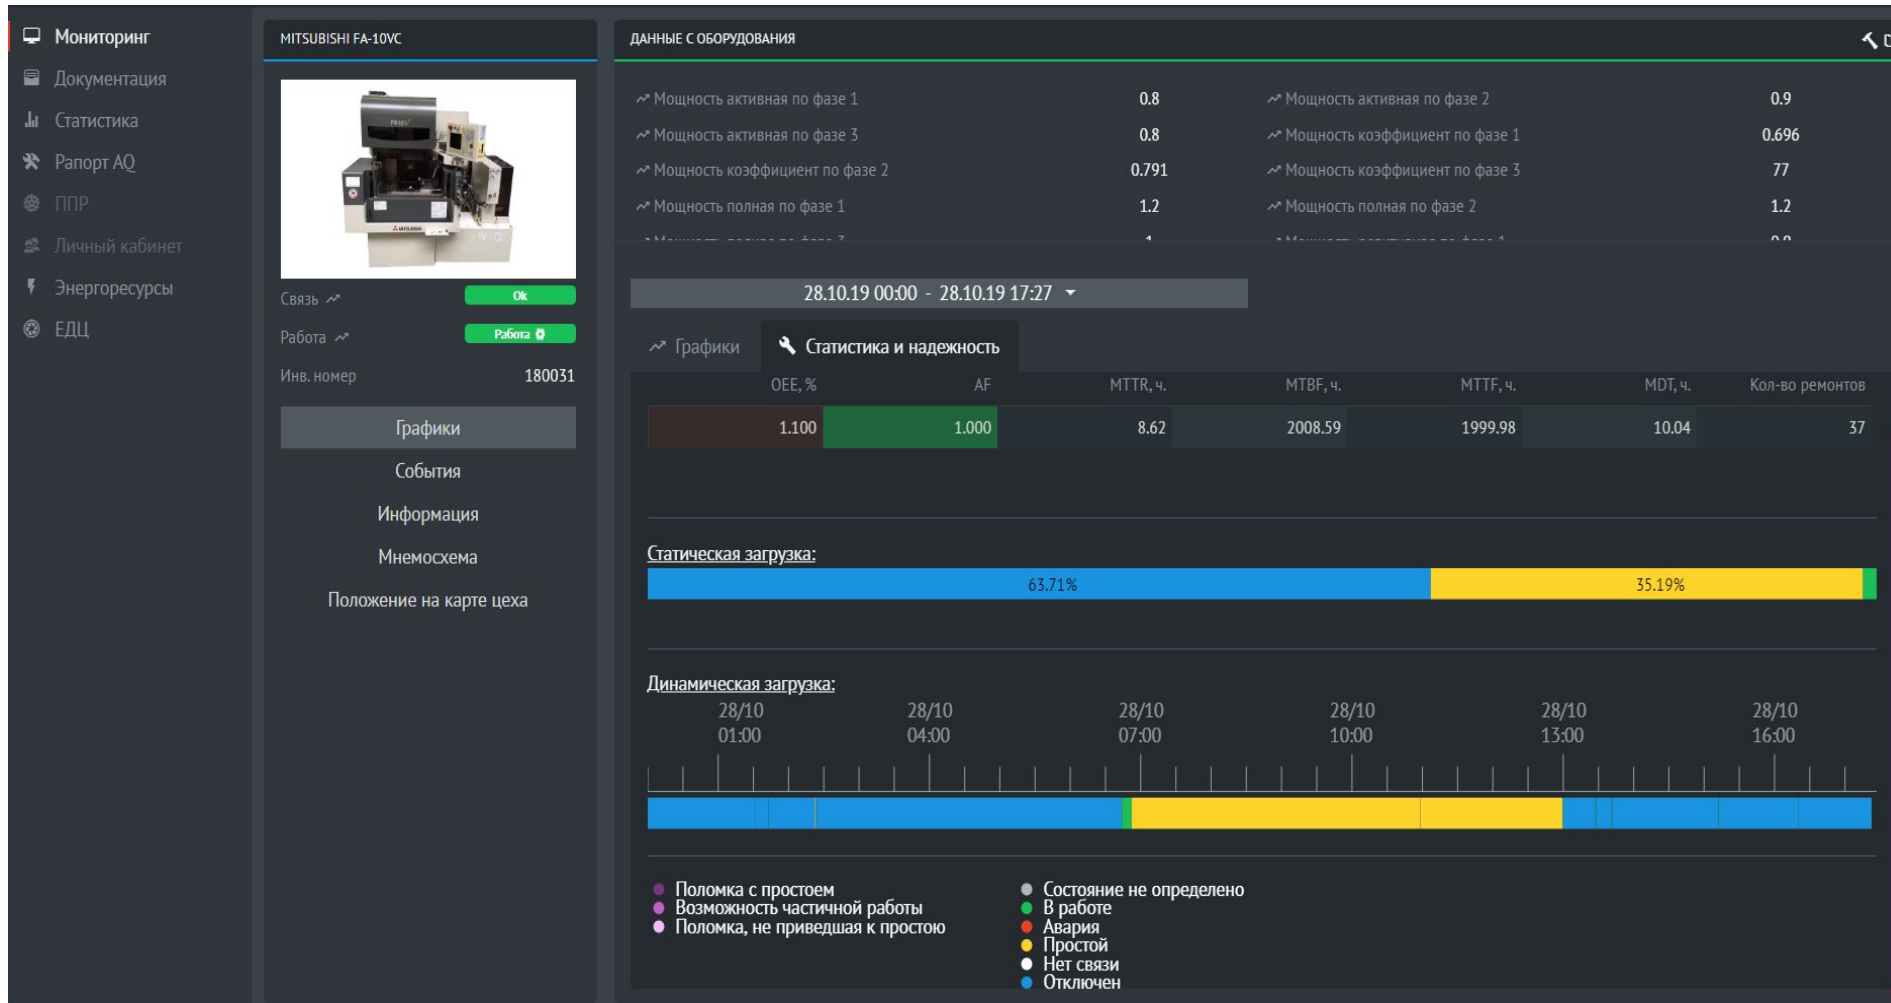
Мониторинг
Документация
Статистика
Рапорт AQ
ППР
Личный кабинет
Энергоресурсы
ЕДЦ

MITSUBISHI FA-10VC

Связь
Ok
Работа
Работа
Инв. номер 180031

Графики
События
Информация
Мнемосхема
Положение на карте цеха

ДАННЫЕ С ОБОРУДОВАНИЯ

| | | | |
|---|---|---|---|
| Мощность активная по фазе 1 | 0.8 | Мощность активная по фазе 2 | 0.9 |
| Мощность активная по фазе 3 | 0.8 | Мощность коэффициент по фазе 1 | 0.696 |
| Мощность коэффициент по фазе 2 | 0.791 | Мощность коэффициент по фазе 3 | 77 |
| Мощность полная по фазе 1 | 1.2 | Мощность полная по фазе 2 | 1.2 |
| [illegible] | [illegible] | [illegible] | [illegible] |

28.10.19 00:00 - 28.10.19 17:27

Графики
Статистика и надежность

| OEE, % | AF | MTTR, ч. | MTBF, ч. | MTTF, ч. | MDT, ч. | Кол-во ремонтов |
|---|---|---|---|---|---|---|
| 1.100 | 1.000 | 8.62 | 2008.59 | 1999.98 | 10.04 | 37 |

Статическая загрузка:
63.71%
35.19%

Динамическая загрузка:
28/10 01:00
28/10 04:00
28/10 07:00
28/10 10:00
28/10 13:00
28/10 16:00

Поломка с простоем
Возможность частичной работы
Поломка, не приведшая к простою
Состояние не определено
В работе
Авария
Простой
Нет связи
Отключен